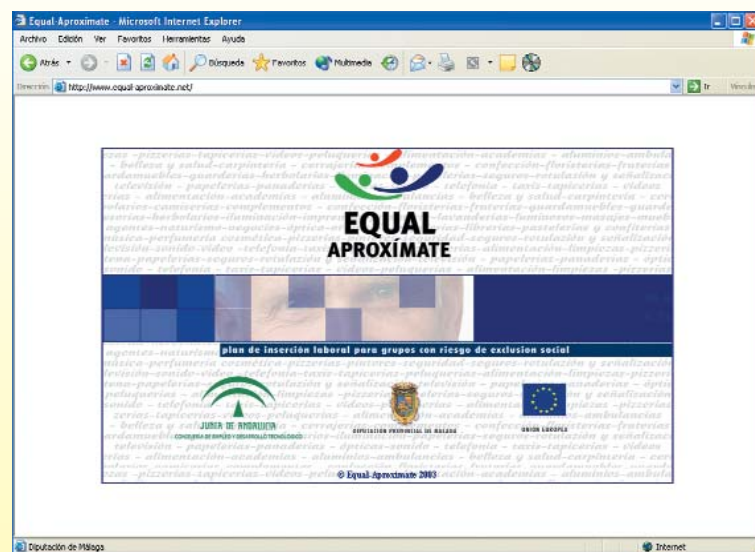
Equal-Aproxímate - Microsoft Internet Explorer

Archivo Edición Ver Favoritos Herramientas Ayuda

Atrás Búsqueda Favoritos Multimedia

Dirección http://www.equal-aproximate.net/

Ir Vínculos

EQUAL
APROXÍMATE

plan de inserción laboral para grupos con riesgo de exclusión social

JUNTA DE ANDALUCIA
CONSEJERÍA DE EMPLEO Y DESARROLLO TECNOLÓGICO

DIPUTACIÓN PROVINCIAL DE MÁLAGA

UNIÓN EUROPEA

© Equal-Aproxímate 2003

Diputación de Málaga

Internet